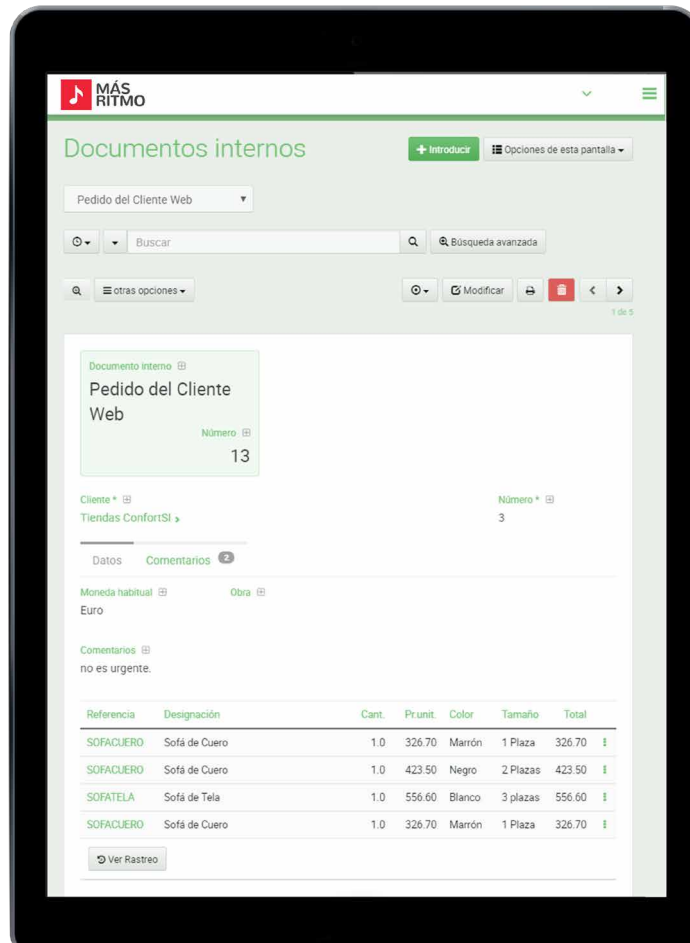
MÁS RITMO

Documentos internos

+ Introducir

Opciones de esta pantalla

Pedido del Cliente Web

Buscar

Búsqueda avanzada

otras opciones

Modificar

1 de 5

Documento interno

Pedido del Cliente Web

Número

13

Cliente *

Tiendas ConfortSI

Número *

3

Datos

Comentarios 2

Moneda habitual

Euro

Obra

Comentarios

no es urgente.

| Referencia | Designación | Cant. | Pr.unit. | Color | Tamaño | Total |
|---|---|---|---|---|---|---|
| SOFACUERO | Sofá de Cuero | 1.0 | 326.70 | Marrón | 1 Plaza | 326.70 |
| SOFACUERO | Sofá de Cuero | 1.0 | 423.50 | Negro | 2 Plazas | 423.50 |
| SOFATELA | Sofá de Tela | 1.0 | 556.60 | Blanco | 3 plazas | 556.60 |
| SOFACUERO | Sofá de Cuero | 1.0 | 326.70 | Marrón | 1 Plaza | 326.70 |

Ver Rastreo